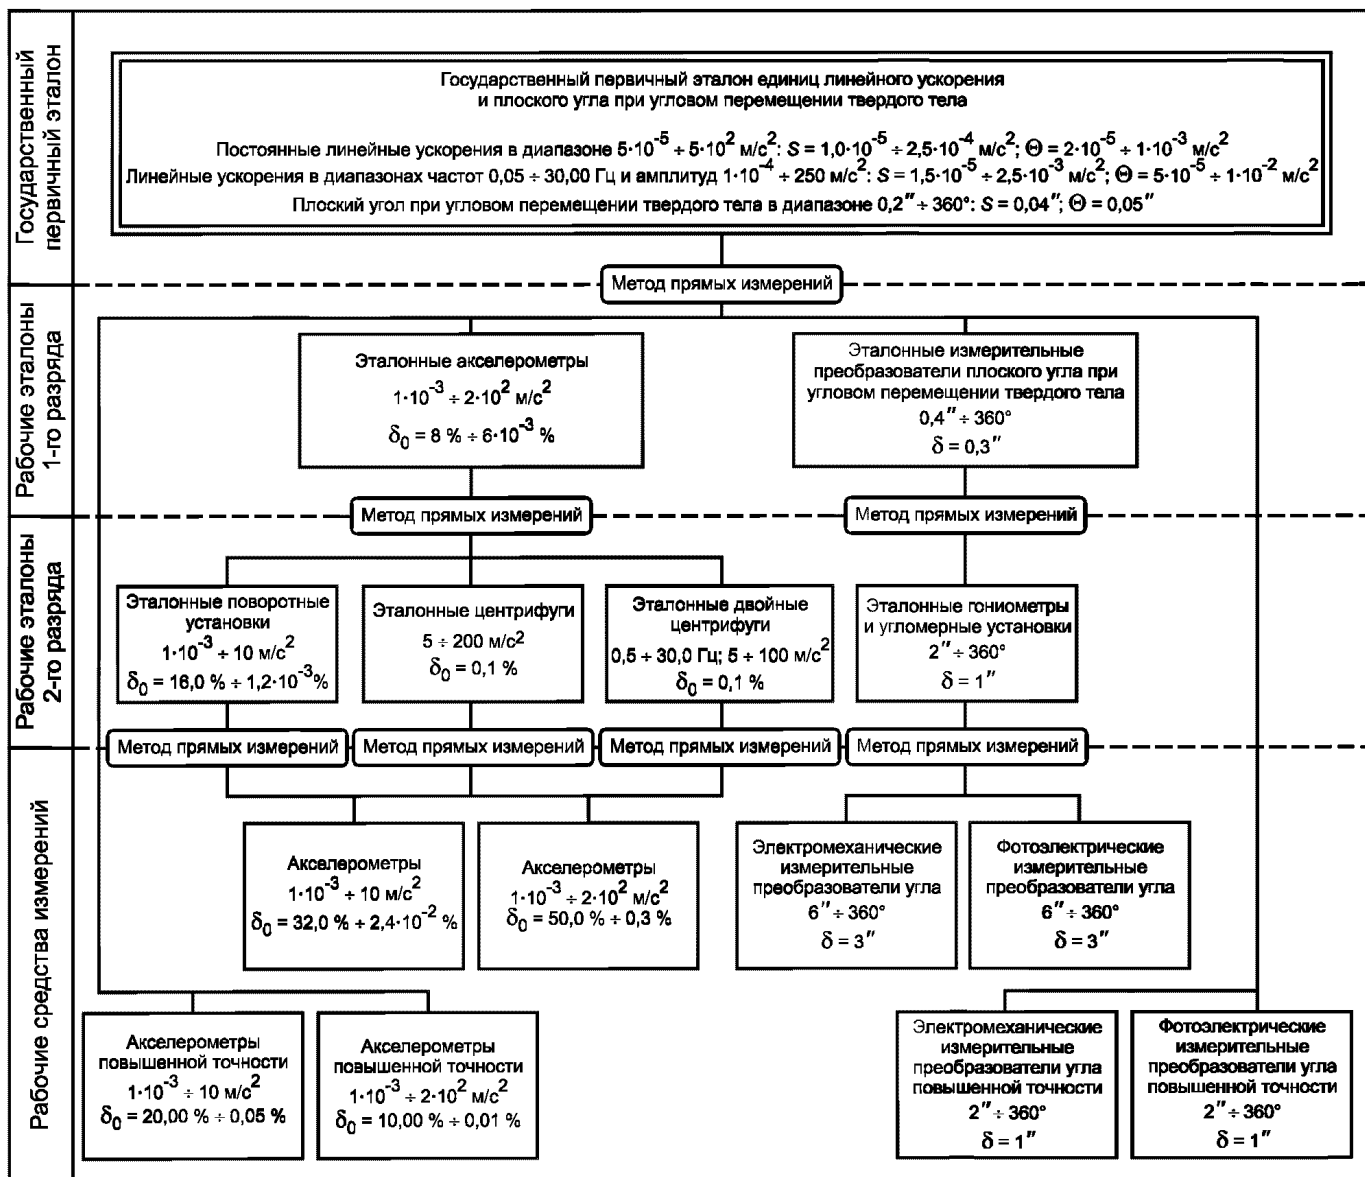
Государственный первичный эталон

Государственный первичный эталон единиц линейного ускорения и плоского угла при угловом перемещении твердого тела

Постоянные линейные ускорения в диапазоне $5\cdot10^{-5} \div 5\cdot10^{2}$ м/с$^2$: $S = 1,0\cdot10^{-5} \div 2,5\cdot10^{-4}$ м/с$^2$; $\Theta = 2\cdot10^{-5} \div 1\cdot10^{-3}$ м/с$^2$

Линейные ускорения в диапазонах частот 0,05 ÷ 30,00 Гц и амплитуд $1\cdot10^{-4} \div 250$ м/с$^2$: $S = 1,5\cdot10^{-5} \div 2,5\cdot10^{-3}$ м/с$^2$; $\Theta = 5\cdot10^{-5} \div 1\cdot10^{-2}$ м/с$^2$

Плоский угол при угловом перемещении твердого тела в диапазоне 0,2″ ÷ 360°: $S$ = 0,04″; $\Theta$ = 0,05″

Метод прямых измерений

Рабочие эталоны 1-го разряда

Эталонные акселерометры
$1\cdot10^{-3} \div 2\cdot10^{2}$ м/с$^2$
$\delta_0 = 8\ \% \div 6\cdot10^{-3}\ \%$

Эталонные измерительные преобразователи плоского угла при угловом перемещении твердого тела
0,4″ ÷ 360°
$\delta$ = 0,3″

Метод прямых измерений

Метод прямых измерений

Рабочие эталоны 2-го разряда

Эталонные поворотные установки
$1\cdot10^{-3} \div 10$ м/с$^2$
$\delta_0 = 16,0\ \% \div 1,2\cdot10^{-3}\%$

Эталонные центрифуги
5 ÷ 200 м/с$^2$
$\delta_0$ = 0,1 %

Эталонные двойные центрифуги
0,5 ÷ 30,0 Гц; 5 ÷ 100 м/с$^2$
$\delta_0$ = 0,1 %

Эталонные гониометры и угломерные установки
2″ ÷ 360°
$\delta$ = 1″

Метод прямых измерений

Метод прямых измерений

Метод прямых измерений

Метод прямых измерений

Рабочие средства измерений

Акселерометры
$1\cdot10^{-3} \div 10$ м/с$^2$
$\delta_0 = 32,0\ \% \div 2,4\cdot10^{-2}\ \%$

Акселерометры
$1\cdot10^{-3} \div 2\cdot10^{2}$ м/с$^2$
$\delta_0$ = 50,0 % ÷ 0,3 %

Электромеханические измерительные преобразователи угла
6″ ÷ 360°
$\delta$ = 3″

Фотоэлектрические измерительные преобразователи угла
6″ ÷ 360°
$\delta$ = 3″

Акселерометры повышенной точности
$1\cdot10^{-3} \div 10$ м/с$^2$
$\delta_0$ = 20,00 % ÷ 0,05 %

Акселерометры повышенной точности
$1\cdot10^{-3} \div 2\cdot10^{2}$ м/с$^2$
$\delta_0$ = 10,00 % ÷ 0,01 %

Электромеханические измерительные преобразователи угла повышенной точности
2″ ÷ 360°
$\delta$ = 1″

Фотоэлектрические измерительные преобразователи угла повышенной точности
2″ ÷ 360°
$\delta$ = 1″